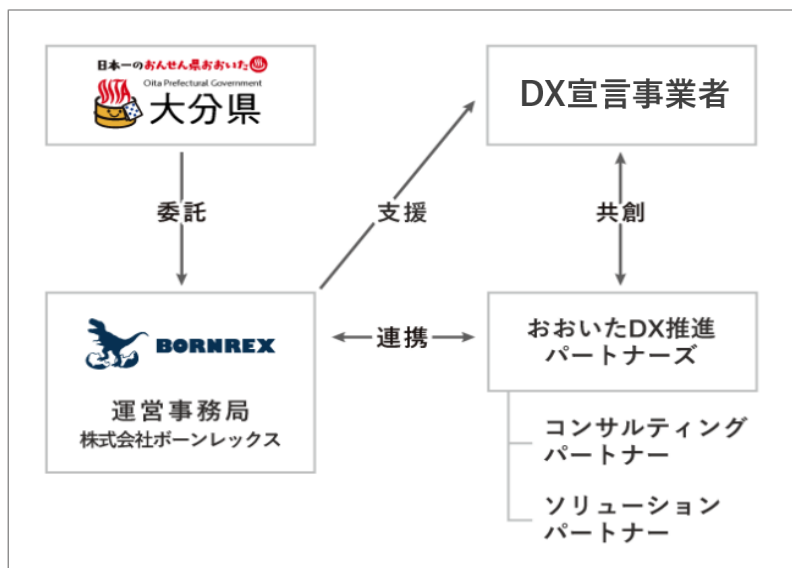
日本一のおんせん県おおいた
Oita Prefectural Government
大分県

DX宣言事業者

委託

支援

共創

BORNREX

運営事務局
株式会社ボーンレックス

連携

おおいたDX推進パートナーズ

コンサルティングパートナー

ソリューションパートナー